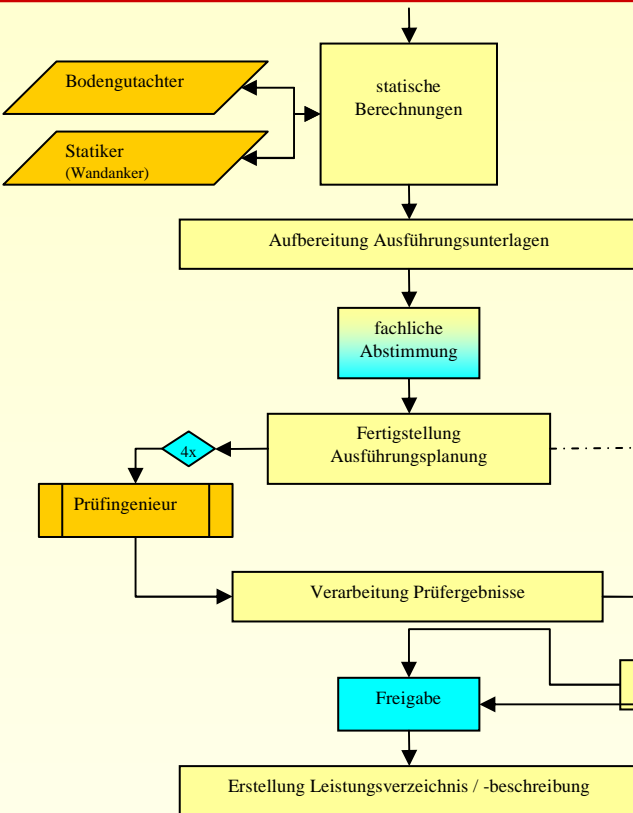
Bodengutachter

Statiker
(Wandanker)

statische Berechnungen

Aufbereitung Ausführungsunterlagen

fachliche Abstimmung

Fertigstellung Ausführungsplanung

4x

Prüfingenieur

Verarbeitung Prüfergebnisse

Freigabe

Erstellung Leistungsverzeichnis / -beschreibung